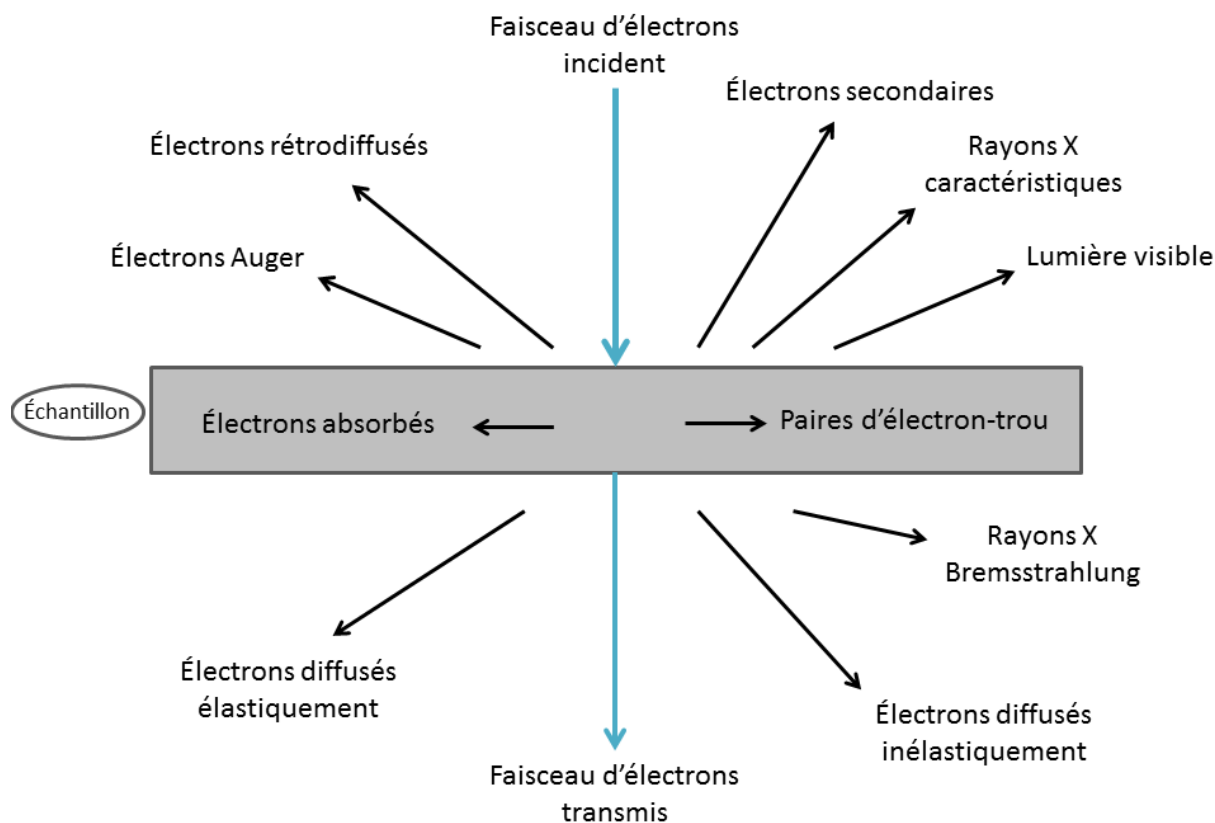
Faisceau d’électrons incident

Électrons secondaires

Électrons rétrodiffusés

Rayons X caractéristiques

Électrons Auger

Lumière visible

Échantillon

Électrons absorbés

Paires d’électron-trou

Rayons X Bremsstrahlung

Électrons diffusés élastiquement

Électrons diffusés inélastiquement

Faisceau d’électrons transmis